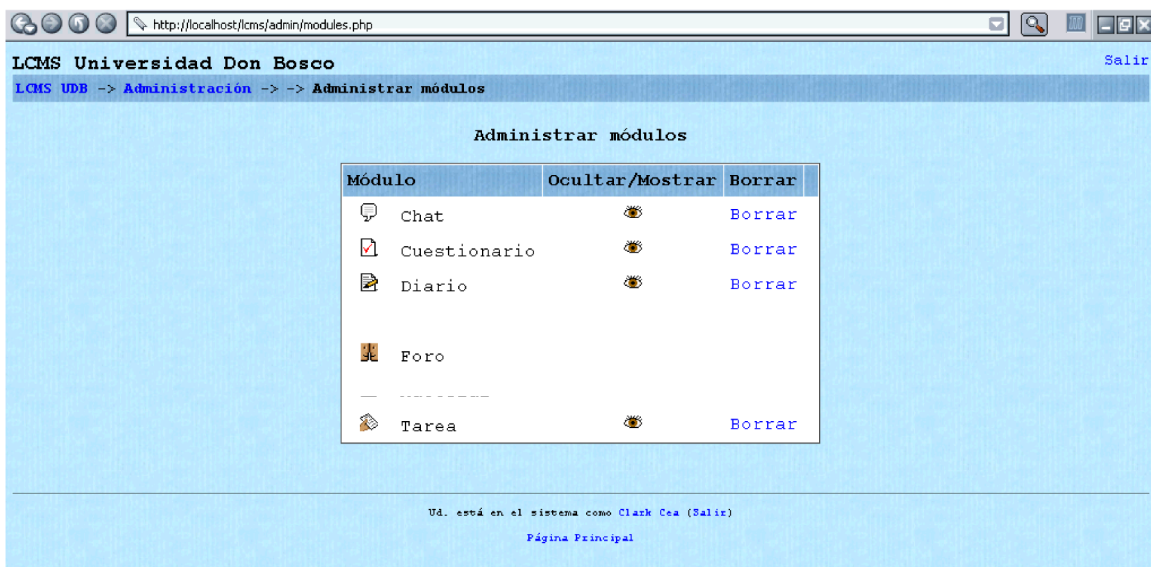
http://localhost/lcms/admin/modules.php

LCMS Universidad Don Bosco

Salir

LCMS UDB -> Administración -> -> Administrar módulos

Administrar módulos

| Módulo | Ocultar/Mostrar | Borrar |
|---|---|---|
| Chat | | Borrar |
| Cuestionario | | Borrar |
| Diario | | Borrar |
| Foro | | |
| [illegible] | | |
| Tarea | | Borrar |

Ud. está en el sistema como Clark Cea (Salir)

Página Principal